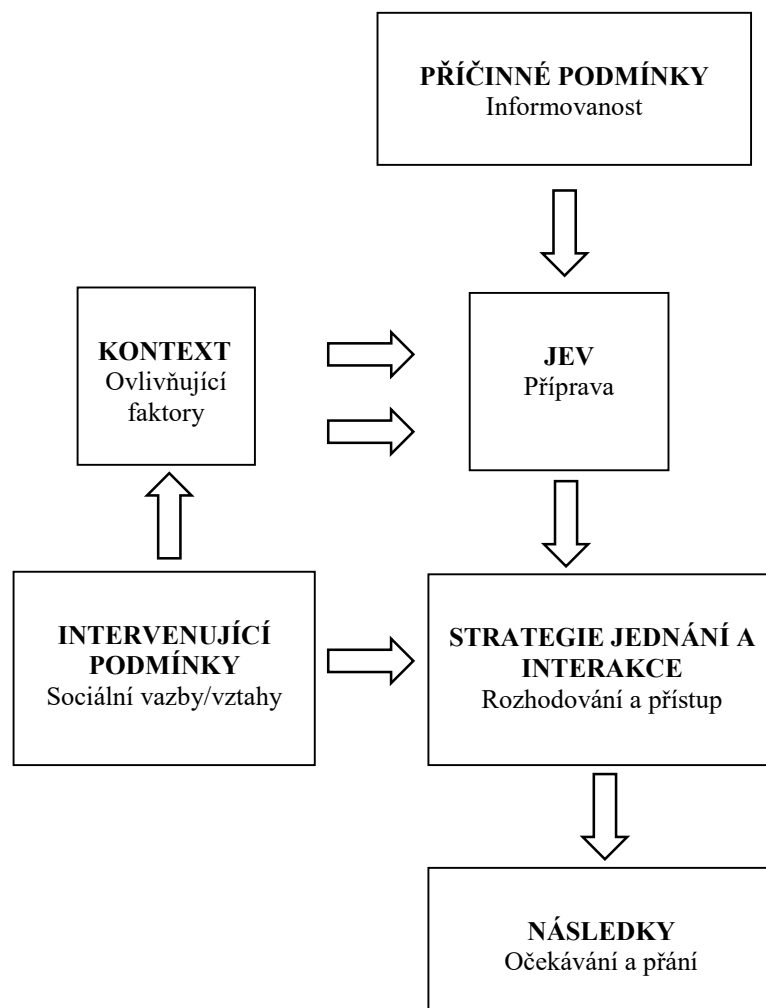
PŘÍČINNÉ PODMÍNKY
Informovanost

KONTEXT
Ovlivňující faktory

JEV
Příprava

INTERVENUJÍCÍ PODMÍNKY
Sociální vazby/vztahy

STRATEGIE JEDNÁNÍ A INTERAKCE
Rozhodování a přístup

NÁSLEDKY
Očekávání a přání